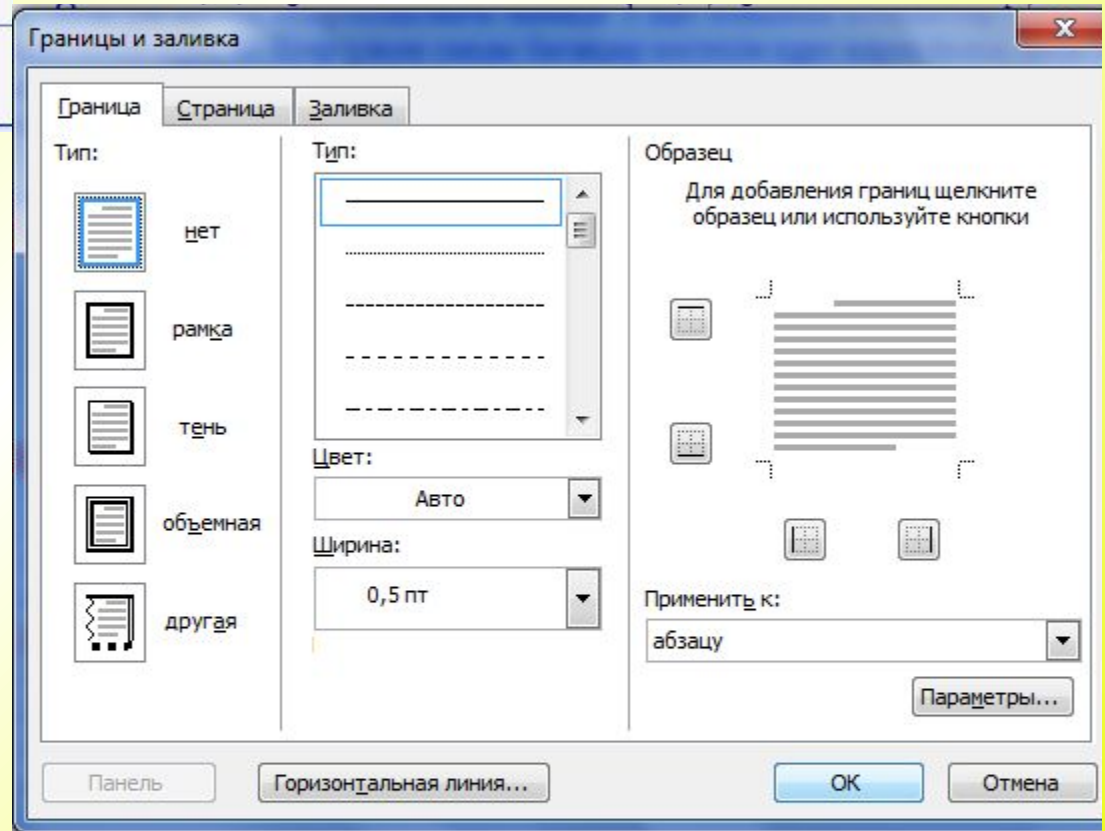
Границы и заливка

Граница | Страница | Заливка

Тип:

нет

рамка

тень

объемная

другая

Тип:

Цвет:

Авто

Ширина:

0,5 пт

Образец

Для добавления границ щелкните образец или используйте кнопки

Применить к:

абзацу

Параметры...

Панель

Горизонтальная линия...

ОК

Отмена